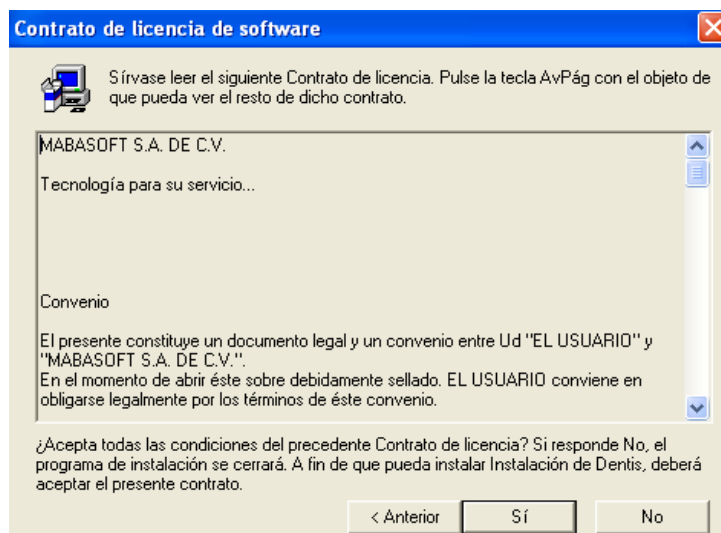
Contrato de licencia de software

Sírvase leer el siguiente Contrato de licencia. Pulse la tecla AvPág con el objeto de que pueda ver el resto de dicho contrato.

MABASOFT S.A. DE C.V.

Tecnología para su servicio...

Convenio

El presente constituye un documento legal y un convenio entre Ud "EL USUARIO" y "MABASOFT S.A. DE C.V.".
En el momento de abrir éste sobre debidamente sellado. EL USUARIO conviene en obligarse legalmente por los términos de éste convenio.

¿Acepta todas las condiciones del precedente Contrato de licencia? Si responde No, el programa de instalación se cerrará. A fin de que pueda instalar Instalación de Dentis, deberá aceptar el presente contrato.

< Anterior
Sí
No